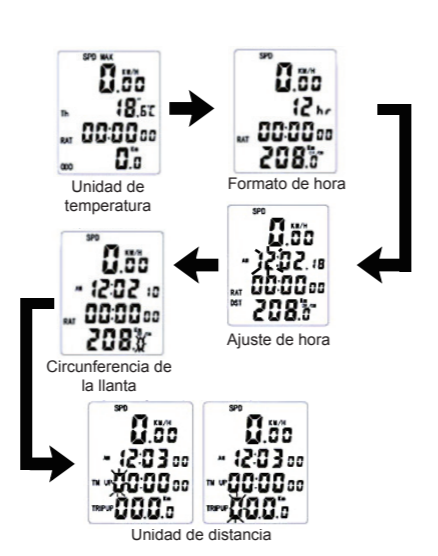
SPD MAX
0.00 KM/H
Th 18.6°C
RAT 00:00:00
ODO 0.0 KM

Unidad de temperatura

SPD
0.00 KM/H
12 hr
RAT 00:00:00
208.0 cm

Formato de hora

SPD
0.00 KM/H
AM 12:02 18
RAT 00:00:00
DST 208.0 cm

Ajuste de hora

SPD
0.00 KM/H
AM 12:02 10
RAT 00:00:00
208.0 cm

Circunferencia de la llanta

SPD
0.00 KM/H
12:03 00
TM UP 00:00 00
TRIP UP 00.0

SPD
0.00 KM/H
AM 12:03 00
TM UP 00:00 00
TRIP UP 00.0

Unidad de distancia